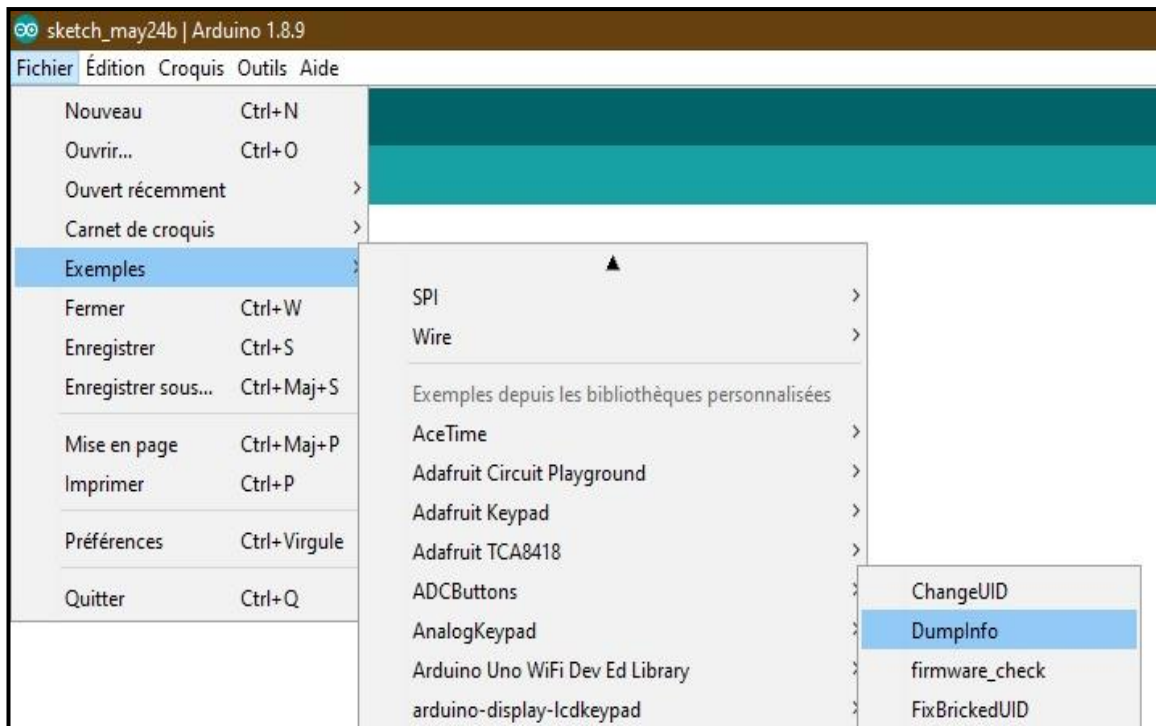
sketch_may24b | Arduino 1.8.9

Fichier Édition Croquis Outils Aide

Nouveau Ctrl+N
Ouvrir... Ctrl+O
Ouvert récemment
Carnet de croquis
Exemples
Fermer Ctrl+W
Enregistrer Ctrl+S
Enregistrer sous... Ctrl+Maj+S
Mise en page Ctrl+Maj+P
Imprimer Ctrl+P
Préférences Ctrl+Virgule
Quitter Ctrl+Q

SPI
Wire
Exemples depuis les bibliothèques personnalisées
AceTime
Adafruit Circuit Playground
Adafruit Keypad
Adafruit TCA8418
ADCButtons
AnalogKeypad
Arduino Uno WiFi Dev Ed Library
arduino-display-lcdkeypad

ChangeUID
DumpInfo
firmware_check
FixBrickedUID